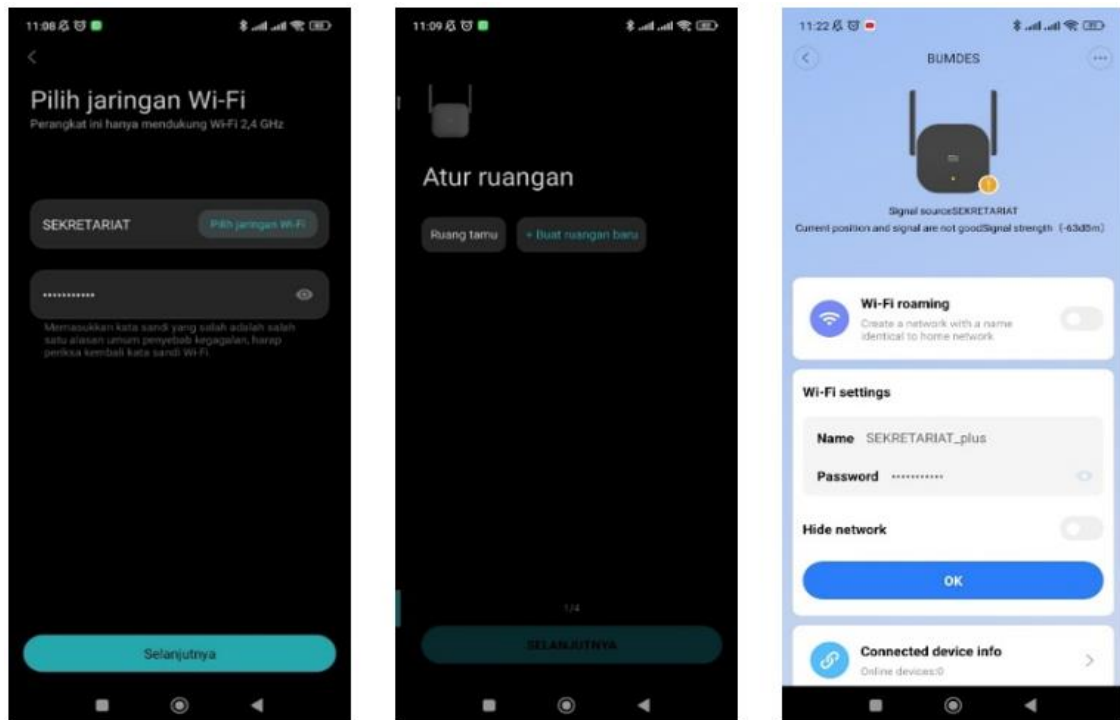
11:08

Pilih jaringan Wi-Fi
Perangkat ini hanya mendukung Wi-Fi 2,4 GHz

SEKRETARIAT
Pilih jaringan Wi-Fi

•••••••••••

Memasukkan kata sandi yang salah adalah salah satu alasan umum penyebab kegagalan, harap periksa kembali kata sandi Wi-Fi.

Selanjutnya

11:09

Atur ruangan

Ruang tamu
+ Buat ruangan baru

1/4

SELANJUTNYA

11:22

BUMDES

Signal sourceSEKRETARIAT
Current position and signal are not goodSignal strength (-63dBm)

Wi-Fi roaming
Create a network with a name identical to home network

Wi-Fi settings

Name SEKRETARIAT_plus

Password •••••••••••

Hide network

OK

Connected device info
Online devices:0